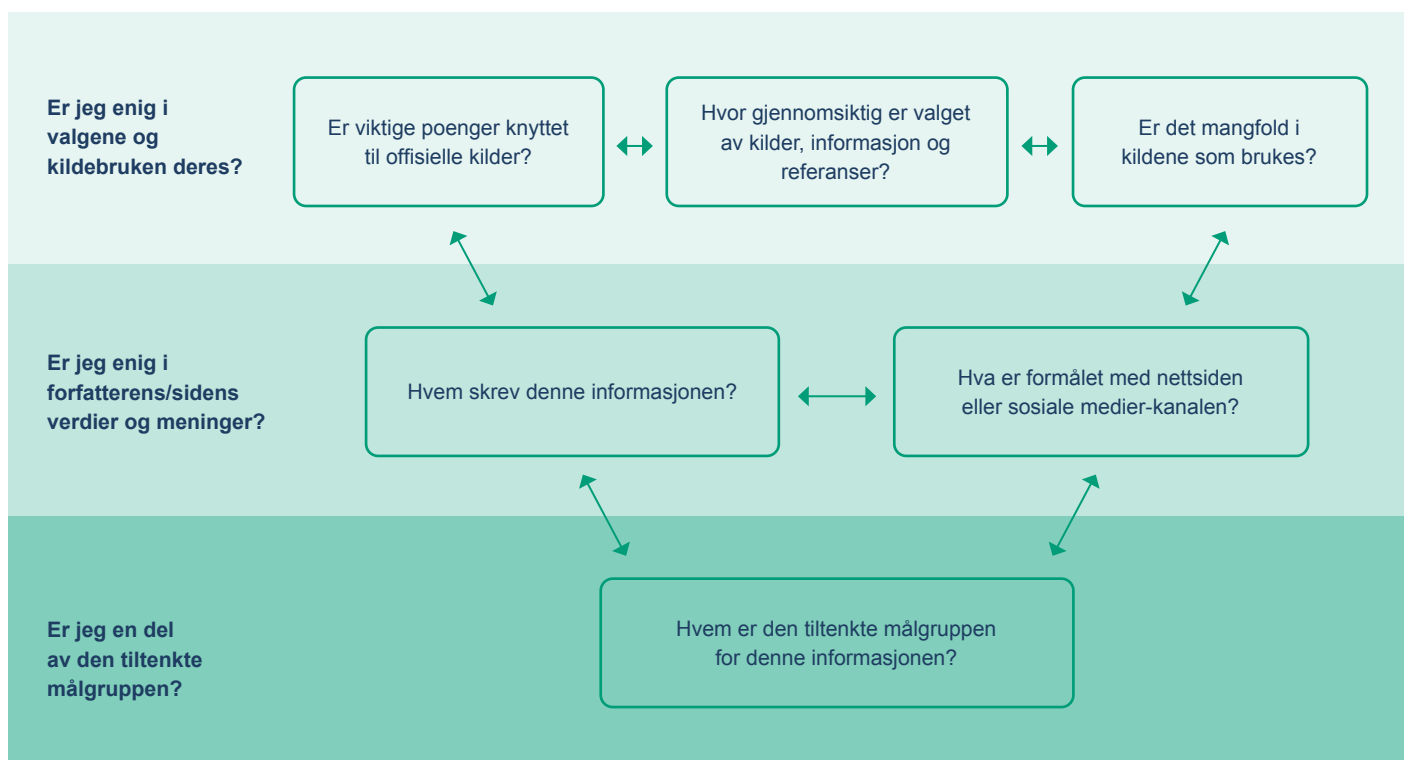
Er jeg enig i valgene og kildebruken deres?

Er viktige poenger knyttet til offisielle kilder?

Hvor gjennomsiktig er valget av kilder, informasjon og referanser?

Er det mangfold i kildene som brukes?

Er jeg enig i forfatterens/sidens verdier og meninger?

Hvem skrev denne informasjonen?

Hva er formålet med nettsiden eller sosiale medier-kanalen?

Er jeg en del av den tiltenkte målgruppen?

Hvem er den tiltenkte målgruppen for denne informasjonen?